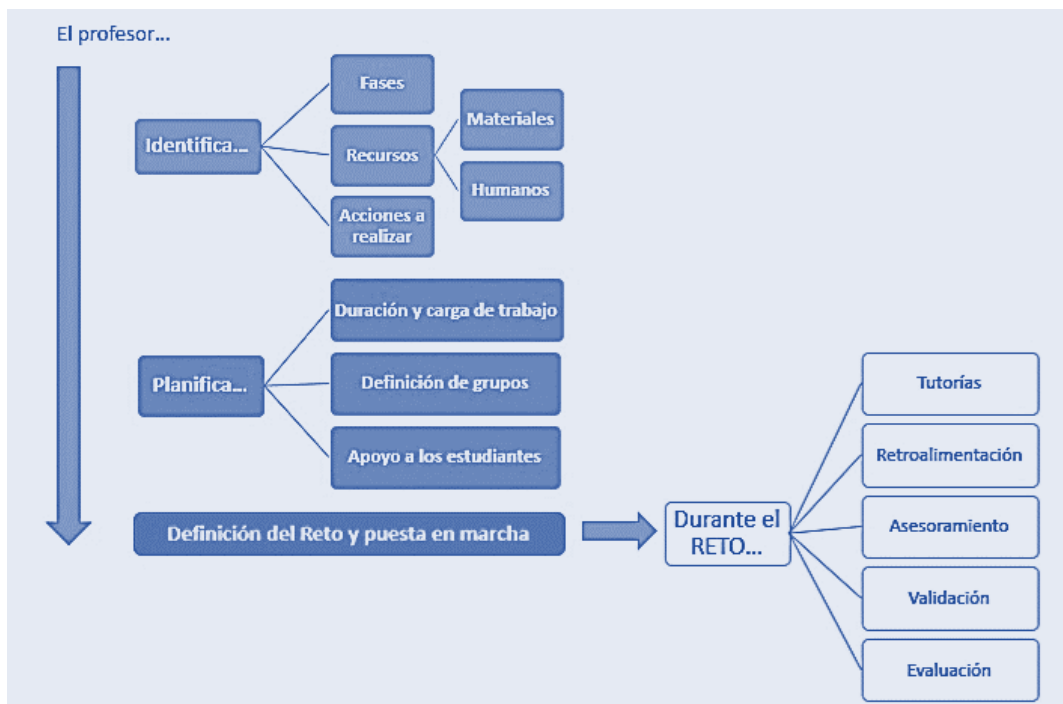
El profesor...

Identifica...

Fases

Recursos

Materiales

Humanos

Acciones a realizar

Planifica...

Duración y carga de trabajo

Definición de grupos

Apoyo a los estudiantes

Definición del Reto y puesta en marcha

Durante el RETO...

Tutorías

Retroalimentación

Asesoramiento

Validación

Evaluación